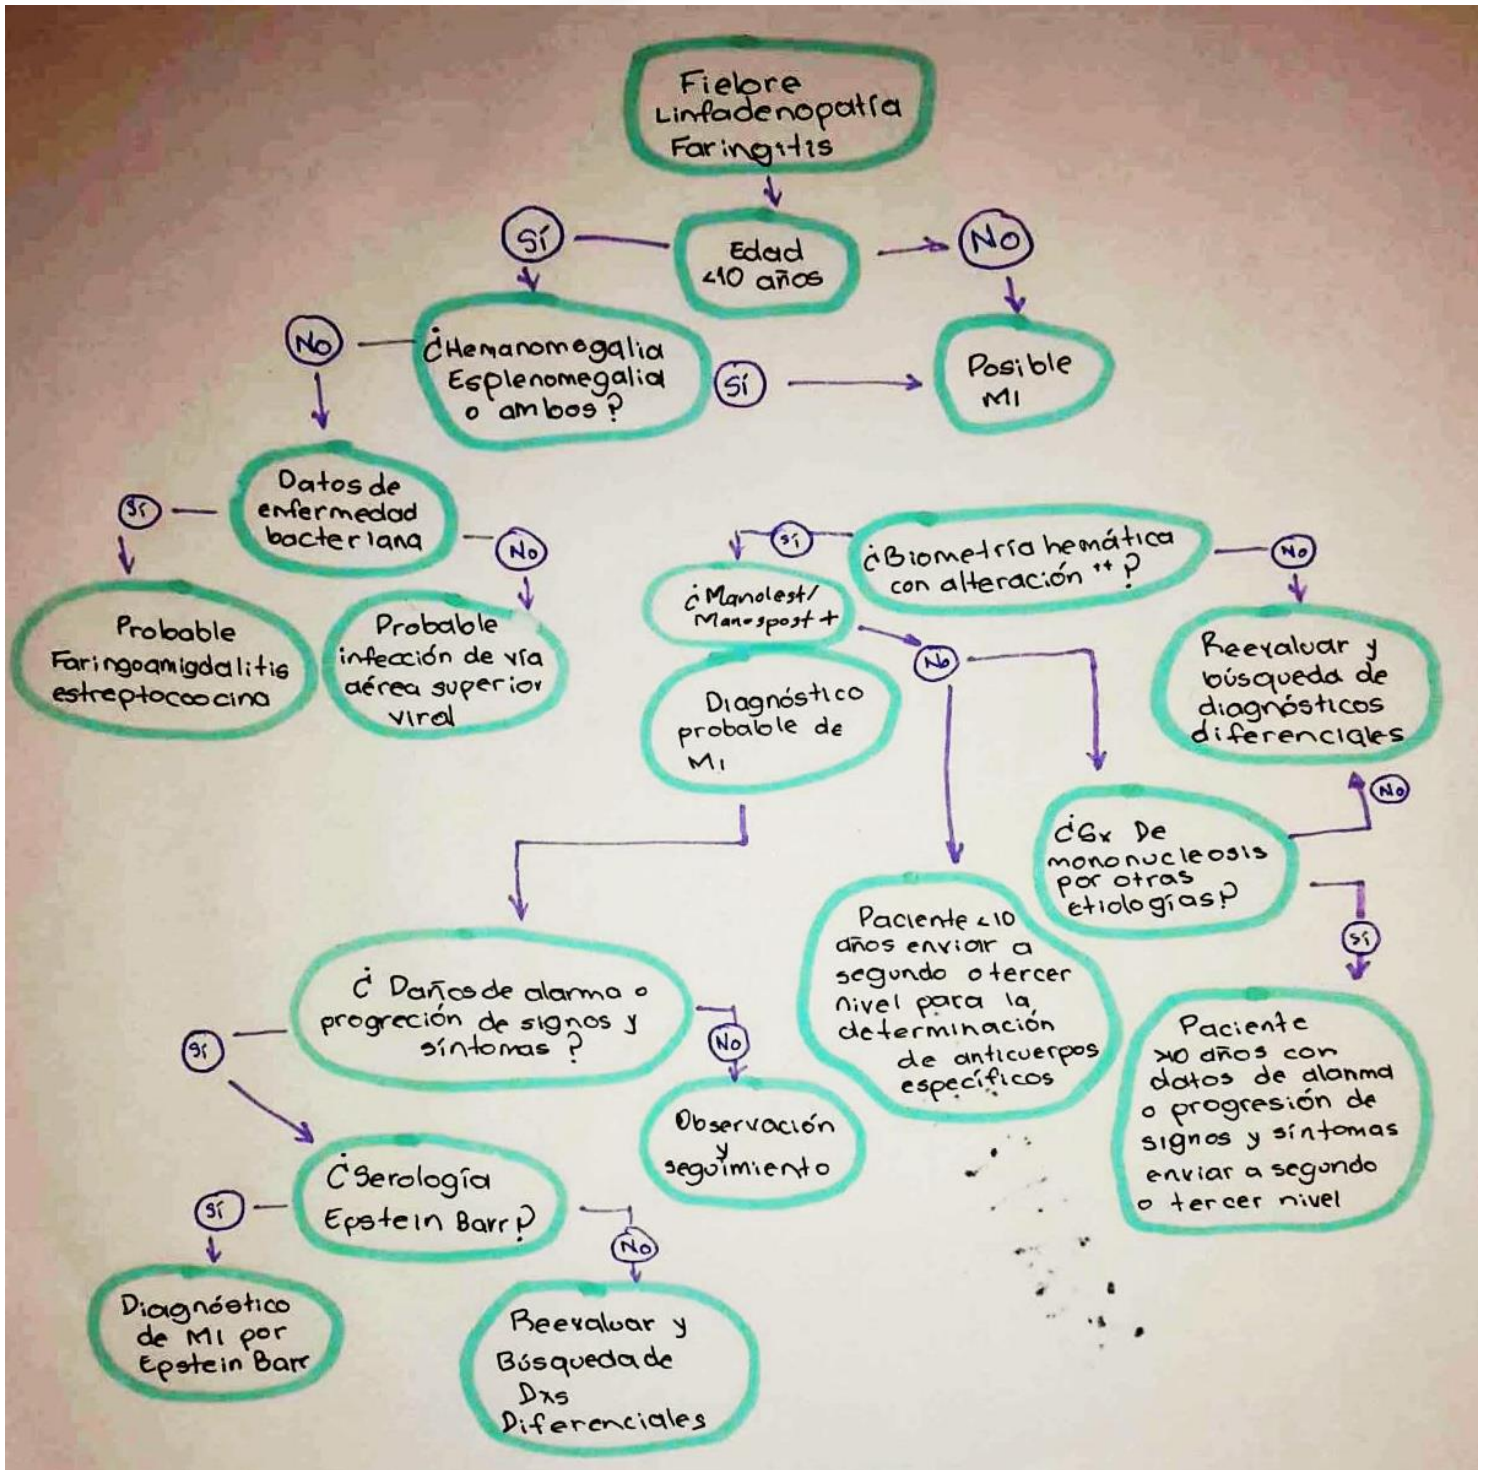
Fiebre
Linfadenopatía
Faringitis

Sí

Edad
<10 años

No

No

¿Hemanomegalia
Esplenomegalia
o ambos?

Sí

Posible
MI

Datos de
enfermedad
bacteriana

Sí

No

Probable
Faringoamigdalitis
estreptococcina

Probable
infección de vía
aérea superior
viral

Sí

¿Biometría hemática
con alteración ++?

No

¿Manolest/
Manospost +

No

Reevaluar y
búsqueda de
diagnósticos
diferenciales

Diagnóstico
probable de
MI

No

¿Dx De
mononucleosis
por otras
etiologías?

Sí

Paciente <10
años enviar a
segundo o tercer
nivel para la
determinación
de anticuerpos
específicos

¿Daños de alarma o
progreción de signos y
síntomas?

Sí

No

Paciente
>10 años con
datos de alarma
o progresión de
signos y síntomas
enviar a segundo
o tercer nivel

Observación
y
seguimiento

¿Serología
Epstein Barr?

Sí

No

Diagnóstico
de MI por
Epstein Barr

Reevaluar y
Búsqueda de
Dxs
Diferenciales